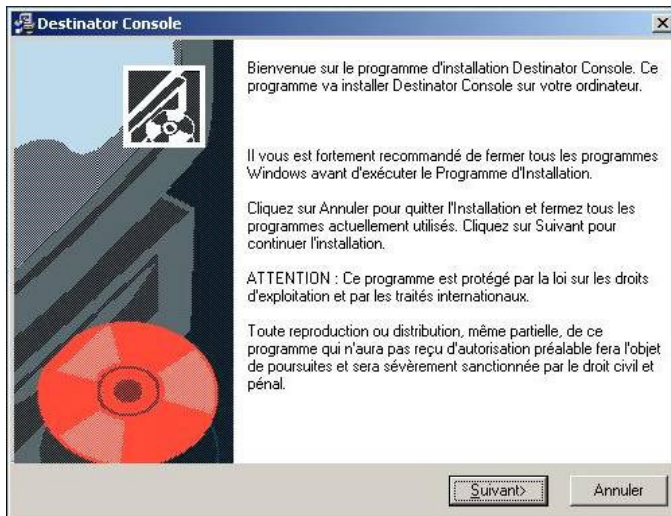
Destinator Console

Bienvenue sur le programme d'installation Destinator Console. Ce programme va installer Destinator Console sur votre ordinateur.

Il vous est fortement recommandé de fermer tous les programmes Windows avant d'exécuter le Programme d'Installation.

Cliquez sur Annuler pour quitter l'Installation et fermez tous les programmes actuellement utilisés. Cliquez sur Suivant pour continuer l'installation.

ATTENTION : Ce programme est protégé par la loi sur les droits d'exploitation et par les traités internationaux.

Toute reproduction ou distribution, même partielle, de ce programme qui n'aura pas reçu d'autorisation préalable fera l'objet de poursuites et sera sévèrement sanctionnée par le droit civil et pénal.

Suivant>

Annuler